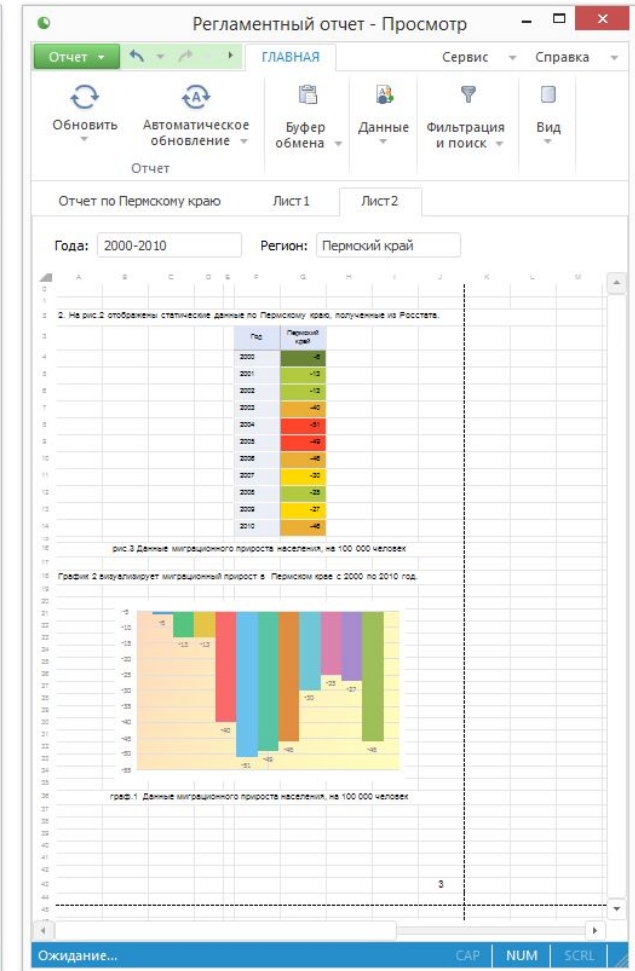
Регламентный отчет - Просмотр

Отчет ▾ ГЛАВНАЯ Сервис ▾ Справка ▾

Обновить ▾ Автоматическое обновление ▾ Отчет Буфер обмена ▾ Данные ▾ Фильтрация и поиск ▾ Вид ▾

Отчет по Пермскому краю Лист1 Лист2

Года: 2000-2010 Регион: Пермский край

A B C D E F G H I J K L M

2. На рис.2 отображены статические данные по Пермскому краю, полученные из Росстата.

| Год | Пермский край |
|---|---|
| 2000 | -5 |
| 2001 | -13 |
| 2002 | -13 |
| 2003 | -40 |
| 2004 | -51 |
| 2005 | -49 |
| 2006 | -45 |
| 2007 | -30 |
| 2008 | -25 |
| 2009 | -27 |
| 2010 | -46 |

рис.3 Данные миграционного прироста населения, на 100 000 человек

График 2 визуализирует миграционный прирост в Пермском крае с 2000 по 2010 год.

-5 -10 -15 -20 -25 -30 -35 -40 -45 -50 -55

-5 -13 -13 -40 -51 -49 -45 -30 -25 -27 -46

граф.1 Данные миграционного прироста населения, на 100 000 человек

3

Ожидание... CAP NUM SCRL